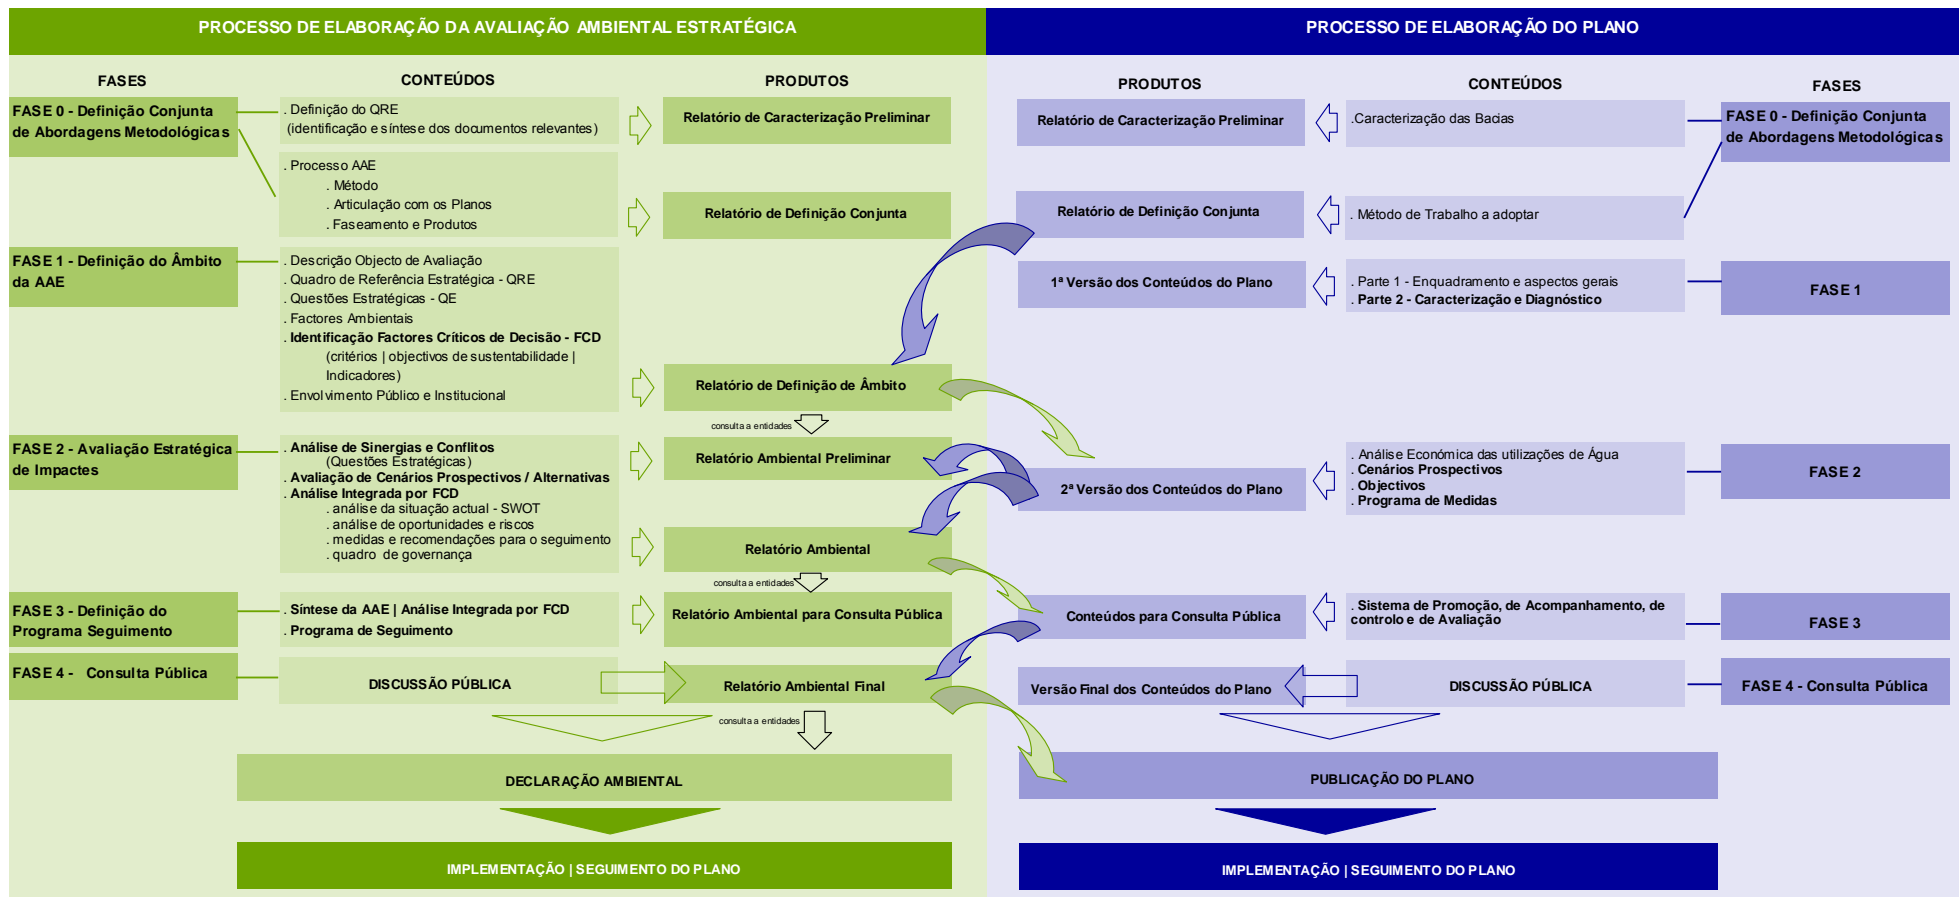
PROCESSO DE ELABORAÇÃO DA AVALIAÇÃO AMBIENTAL ESTRATÉGICA

FASES

CONTEÚDOS

PRODUTOS

FASE 0 - Definição Conjunta de Abordagens Metodológicas

. Definição do QRE (identificação e síntese dos documentos relevantes)

Relatório de Caracterização Preliminar

. Processo AAE
. Método
. Articulação com os Planos
. Faseamento e Produtos

Relatório de Definição Conjunta

FASE 1 - Definição do Âmbito da AAE

. Descrição Objecto de Avaliação
. Quadro de Referência Estratégica - QRE
. Questões Estratégicas - QE
. Factores Ambientais
. Identificação Factores Críticos de Decisão - FCD
(critérios | objectivos de sustentabilidade | Indicadores)
. Envolvimento Público e Institucional

Relatório de Definição de Âmbito

consulta a entidades

FASE 2 - Avaliação Estratégica de Impactes

. Análise de Sinergias e Conflitos
(Questões Estratégicas)
. Avaliação de Cenários Prospectivos / Alternativas
. Análise Integrada por FCD
. análise da situação actual - SWOT
. análise de oportunidades e riscos
. medidas e recomendações para o seguimento
. quadro de governança

Relatório Ambiental Preliminar

Relatório Ambiental

consulta a entidades

FASE 3 - Definição do Programa Seguimento

. Síntese da AAE | Análise Integrada por FCD
. Programa de Seguimento

Relatório Ambiental para Consulta Pública

FASE 4 - Consulta Pública

DISCUSSÃO PÚBLICA

Relatório Ambiental Final

consulta a entidades

DECLARAÇÃO AMBIENTAL

IMPLEMENTAÇÃO | SEGUIMENTO DO PLANO

PROCESSO DE ELABORAÇÃO DO PLANO

PRODUTOS

CONTEÚDOS

FASES

Relatório de Caracterização Preliminar

.Caracterização das Bacias

FASE 0 - Definição Conjunta de Abordagens Metodológicas

Relatório de Definição Conjunta

. Método de Trabalho a adoptar

1ª Versão dos Conteúdos do Plano

. Parte 1 - Enquadramento e aspectos gerais
. Parte 2 - Caracterização e Diagnóstico

FASE 1

2ª Versão dos Conteúdos do Plano

. Análise Económica das utilizações de Água
. Cenários Prospectivos
. Objectivos
. Programa de Medidas

FASE 2

Conteúdos para Consulta Pública

. Sistema de Promoção, de Acompanhamento, de controlo e de Avaliação

FASE 3

Versão Final dos Conteúdos do Plano

DISCUSSÃO PÚBLICA

FASE 4 - Consulta Pública

PUBLICAÇÃO DO PLANO

IMPLEMENTAÇÃO | SEGUIMENTO DO PLANO